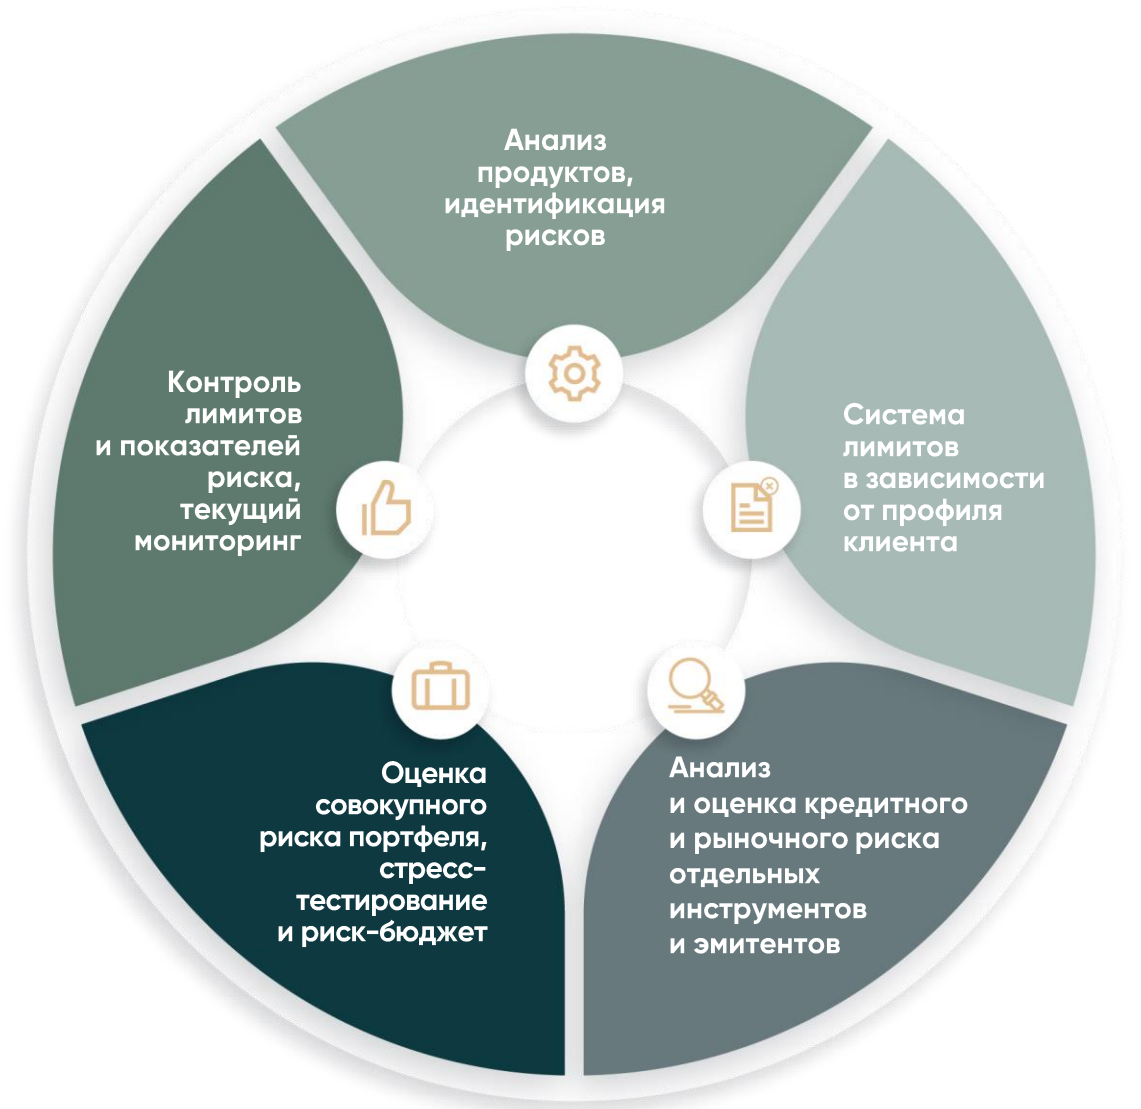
Анализ продуктов, идентификация рисков

Система лимитов в зависимости от профиля клиента

Анализ и оценка кредитного и рыночного риска отдельных инструментов и эмитентов

Оценка совокупного риска портфеля, стресс-тестирование и риск-бюджет

Контроль лимитов и показателей риска, текущий мониторинг